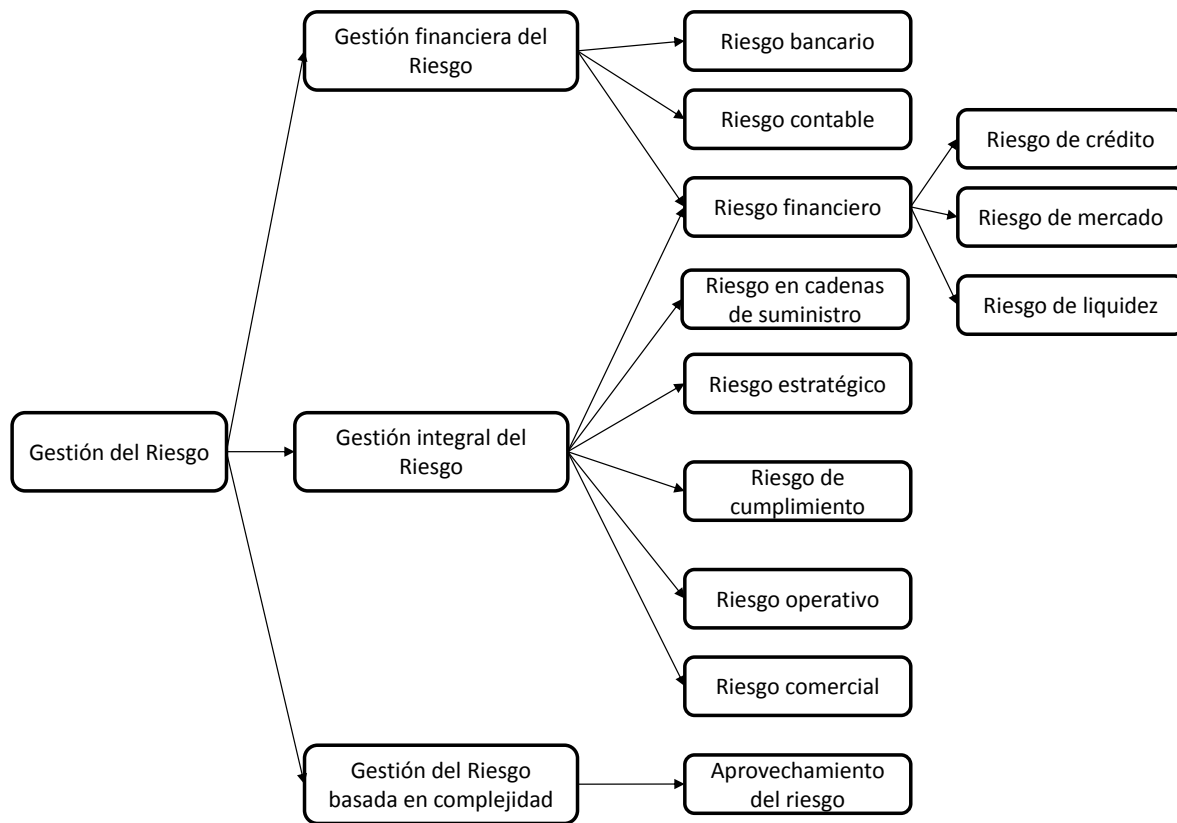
Gestión del Riesgo

Gestión financiera del Riesgo

Riesgo bancario

Riesgo contable

Riesgo financiero

Riesgo de crédito

Riesgo de mercado

Riesgo de liquidez

Gestión integral del Riesgo

Riesgo en cadenas de suministro

Riesgo estratégico

Riesgo de cumplimiento

Riesgo operativo

Riesgo comercial

Gestión del Riesgo basada en complejidad

Aprovechamiento del riesgo